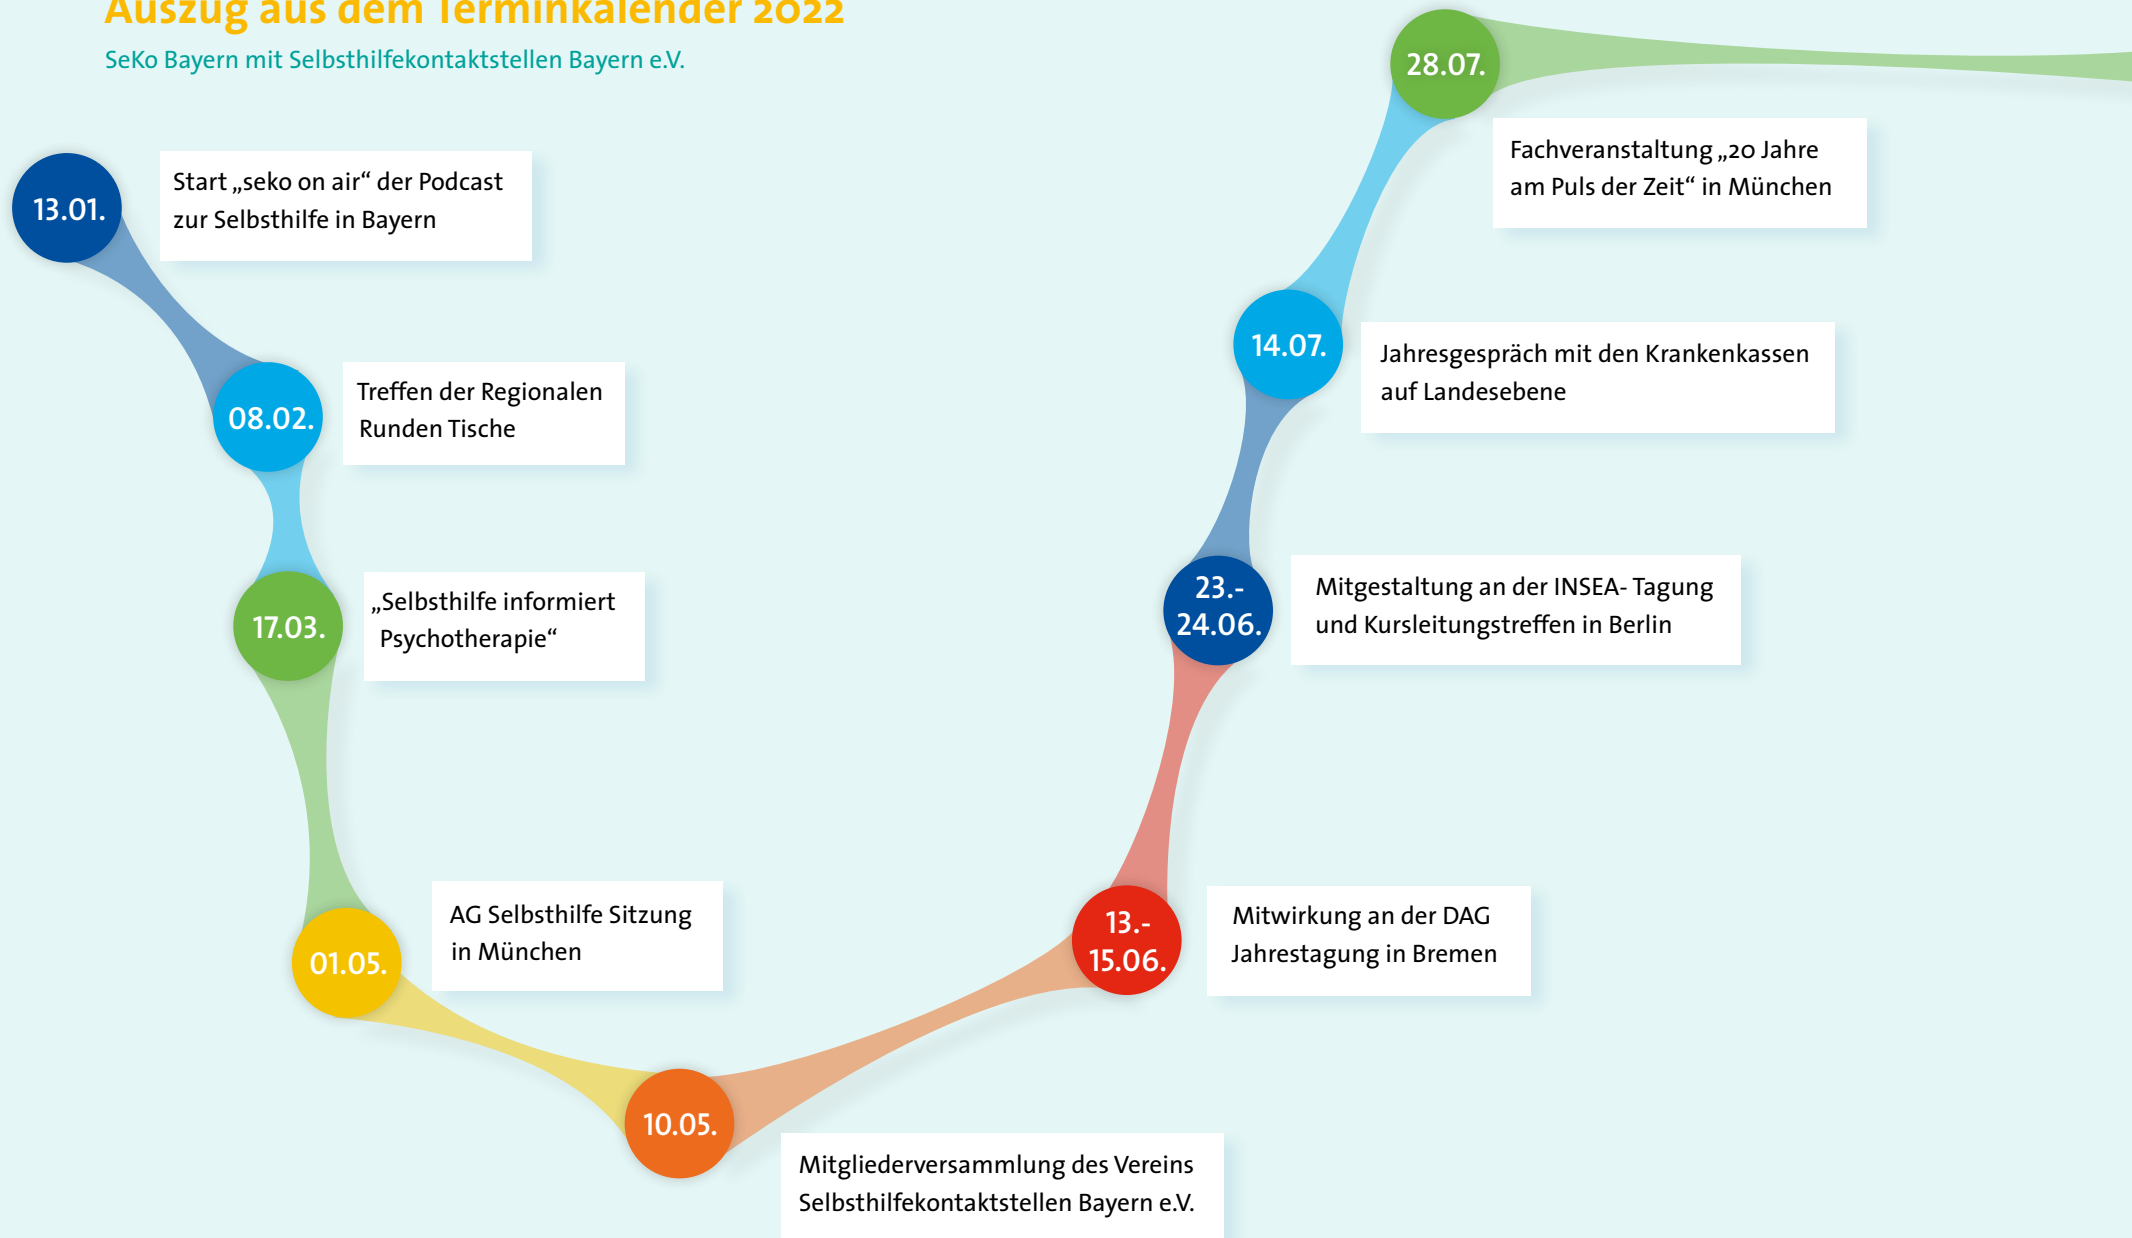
Auszug aus dem Terminkalender 2022

SeKo Bayern mit Selbsthilfekontaktstellen Bayern e.V.

13.01.

Start „seko on air“ der Podcast zur Selbsthilfe in Bayern

08.02.

Treffen der Regionalen Runden Tische

17.03.

„Selbsthilfe informiert Psychotherapie“

01.05.

AG Selbsthilfe Sitzung in München

10.05.

Mitgliederversammlung des Vereins Selbsthilfekontaktstellen Bayern e.V.

13.-15.06.

Mitwirkung an der DAG Jahrestagung in Bremen

23.-24.06.

Mitgestaltung an der INSEA- Tagung und Kursleitungstreffen in Berlin

14.07.

Jahresgespräch mit den Krankenkassen auf Landesebene

28.07.

Fachveranstaltung „20 Jahre am Puls der Zeit“ in München